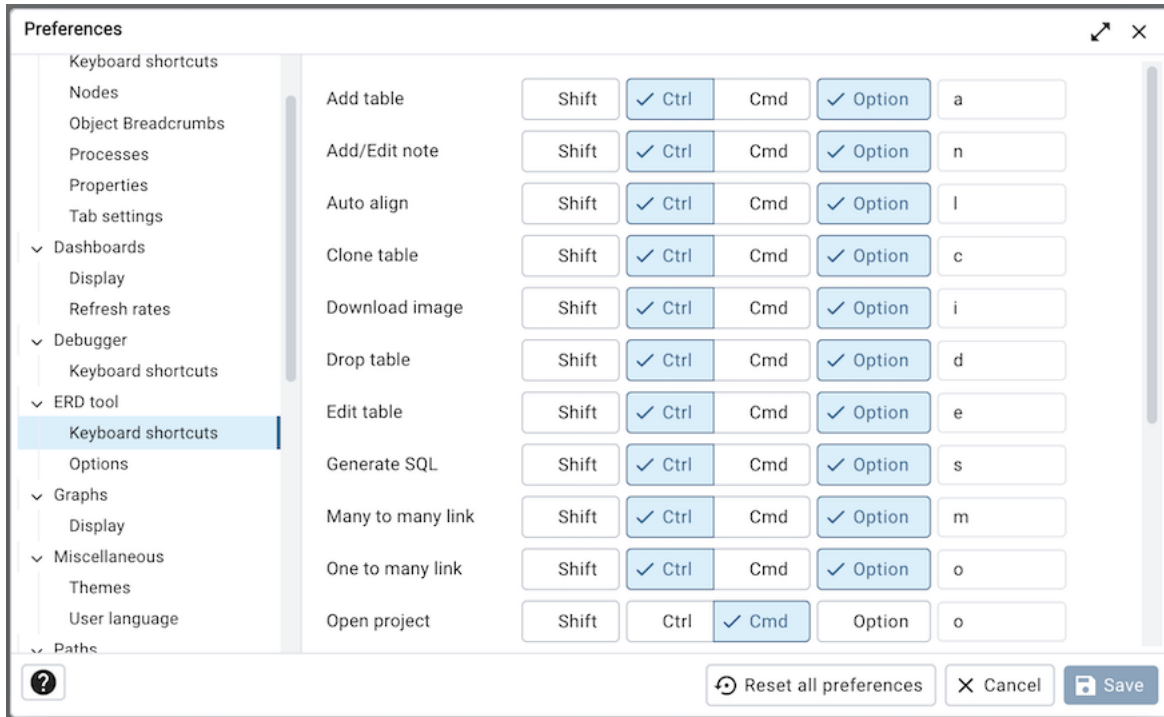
Preferences

Keyboard shortcuts
Nodes
Object Breadcrumbs
Processes
Properties
Tab settings
Dashboards
Display
Refresh rates
Debugger
Keyboard shortcuts
ERD tool
Keyboard shortcuts
Options
Graphs
Display
Miscellaneous
Themes
User language
Paths

| | | | | | |
|---|---|---|---|---|---|
| Add table | Shift | ✓ Ctrl | Cmd | ✓ Option | a |
| Add/Edit note | Shift | ✓ Ctrl | Cmd | ✓ Option | n |
| Auto align | Shift | ✓ Ctrl | Cmd | ✓ Option | l |
| Clone table | Shift | ✓ Ctrl | Cmd | ✓ Option | c |
| Download image | Shift | ✓ Ctrl | Cmd | ✓ Option | i |
| Drop table | Shift | ✓ Ctrl | Cmd | ✓ Option | d |
| Edit table | Shift | ✓ Ctrl | Cmd | ✓ Option | e |
| Generate SQL | Shift | ✓ Ctrl | Cmd | ✓ Option | s |
| Many to many link | Shift | ✓ Ctrl | Cmd | ✓ Option | m |
| One to many link | Shift | ✓ Ctrl | Cmd | ✓ Option | o |
| Open project | Shift | Ctrl | ✓ Cmd | Option | o |

?
Reset all preferences
× Cancel
Save